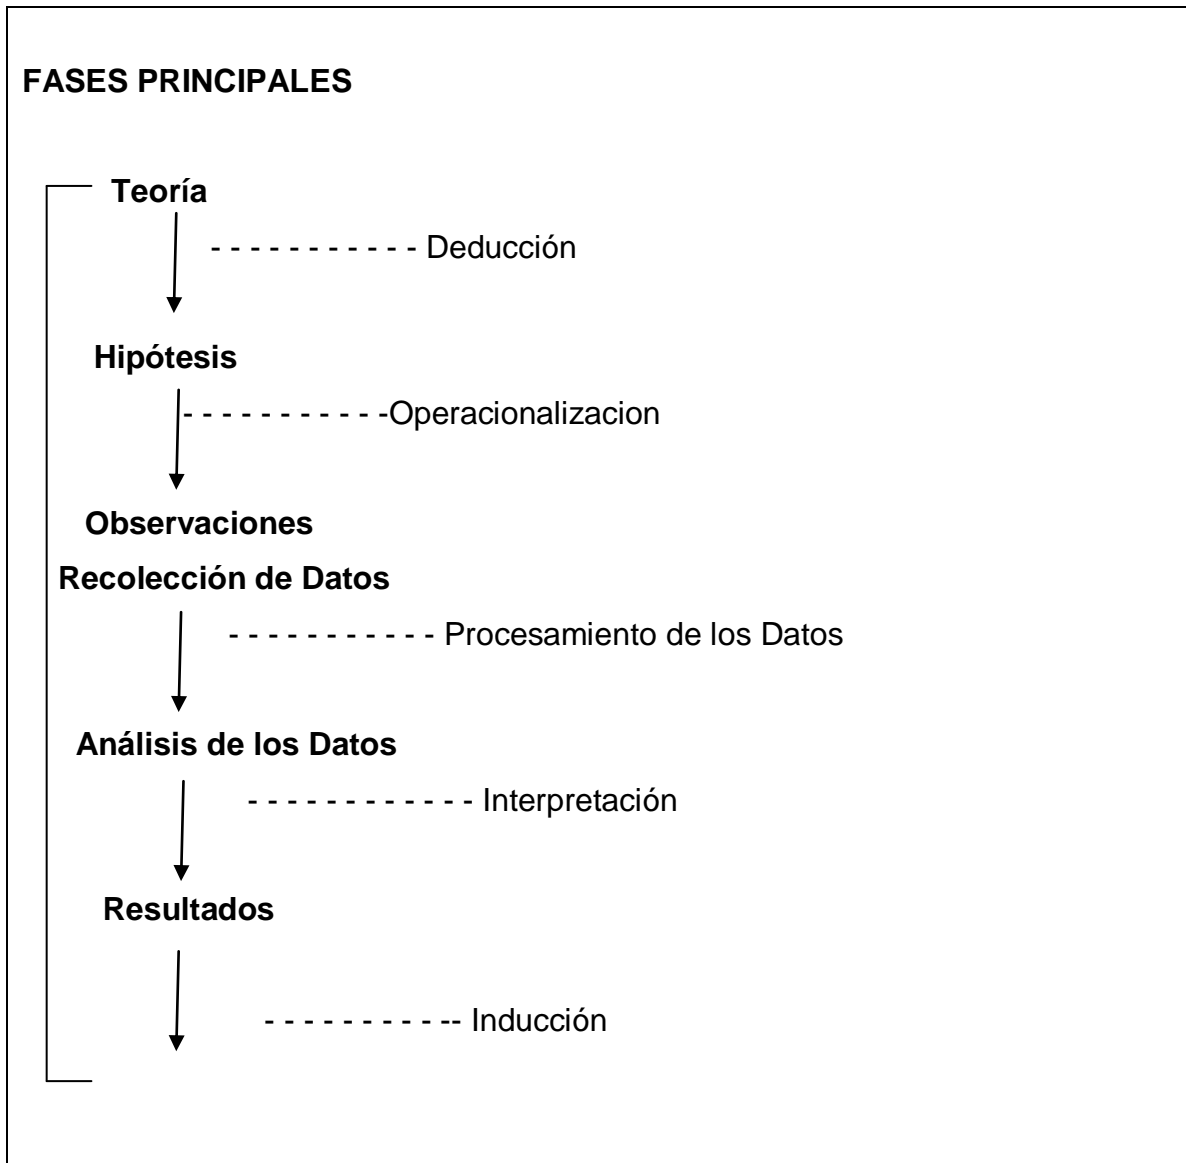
**FASES PRINCIPALES**

**Teoría**

- - - - - - - - - - - Deducción

**Hipótesis**

- - - - - - - - - - -Operacionalizacion

**Observaciones**

**Recolección de Datos**

- - - - - - - - - - - Procesamiento de los Datos

**Análisis de los Datos**

- - - - - - - - - - - - Interpretación

**Resultados**

- - - - - - - - - -- Inducción